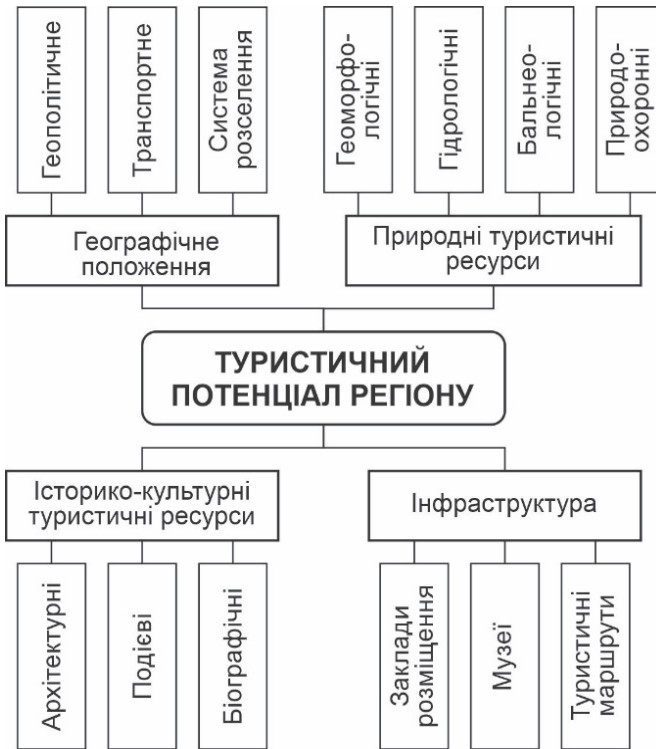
Геополітичне

Транспортне

Система розселення

Геоморфологічні

Гідрологічні

Бальнеологічні

Природоохоронні

Географічне положення

Природні туристичні ресурси

ТУРИСТИЧНИЙ ПОТЕНЦІАЛ РЕГІОНУ

Історико-культурні туристичні ресурси

Інфраструктура

Архітектурні

Подієві

Біографічні

Заклади розміщення

Музеї

Туристичні маршрути